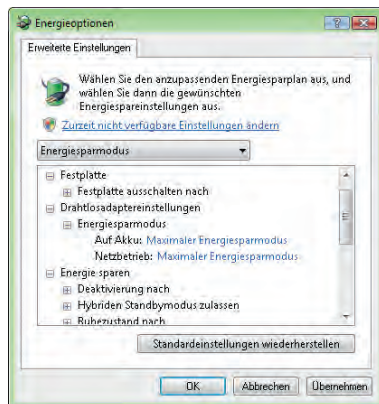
Energieoptionen

Erweiterte Einstellungen

Wählen Sie den anzupassenden Energiesparplan aus, und wählen Sie dann die gewünschten Energiespareinstellungen aus.

Zurzeit nicht verfügbare Einstellungen ändern

Energiesparmodus

Festplatte
Festplatte ausschalten nach
Drahtlosadaptereinstellungen
Energiesparmodus
Auf Akku: Maximaler Energiesparmodus
Netzbetrieb: Maximaler Energiesparmodus
Energie sparen
Deaktivierung nach
Hybriden Standbymodus zulassen
Ruhezustand nach

Standardeinstellungen wiederherstellen

OK
Abbrechen
Übernehmen